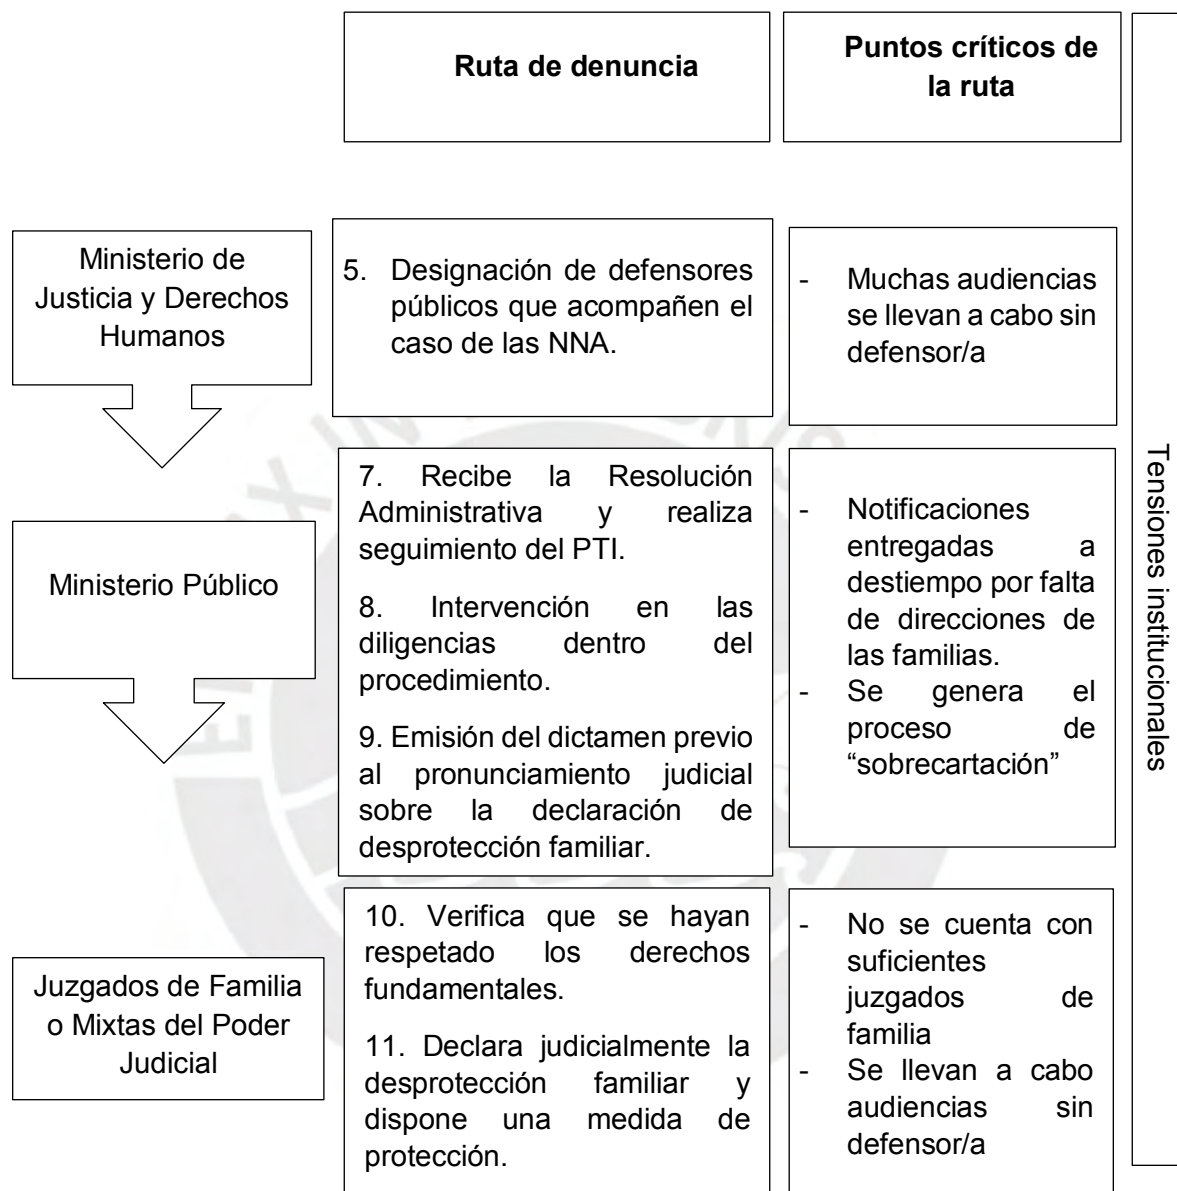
Ruta de denuncia

Puntos críticos de la ruta

Ministerio de Justicia y Derechos Humanos

5. Designación de defensores públicos que acompañen el caso de las NNA.

- Muchas audiencias se llevan a cabo sin defensor/a

Ministerio Público

7. Recibe la Resolución Administrativa y realiza seguimiento del PTI.

8. Intervención en las diligencias dentro del procedimiento.

9. Emisión del dictamen previo al pronunciamiento judicial sobre la declaración de desprotección familiar.

- Notificaciones entregadas a destiempo por falta de direcciones de las familias.
- Se genera el proceso de "sobrecartación"

Juzgados de Familia o Mixtas del Poder Judicial

10. Verifica que se hayan respetado los derechos fundamentales.

11. Declara judicialmente la desprotección familiar y dispone una medida de protección.

- No se cuenta con suficientes juzgados de familia
- Se llevan a cabo audiencias sin defensor/a

Tensiones institucionales